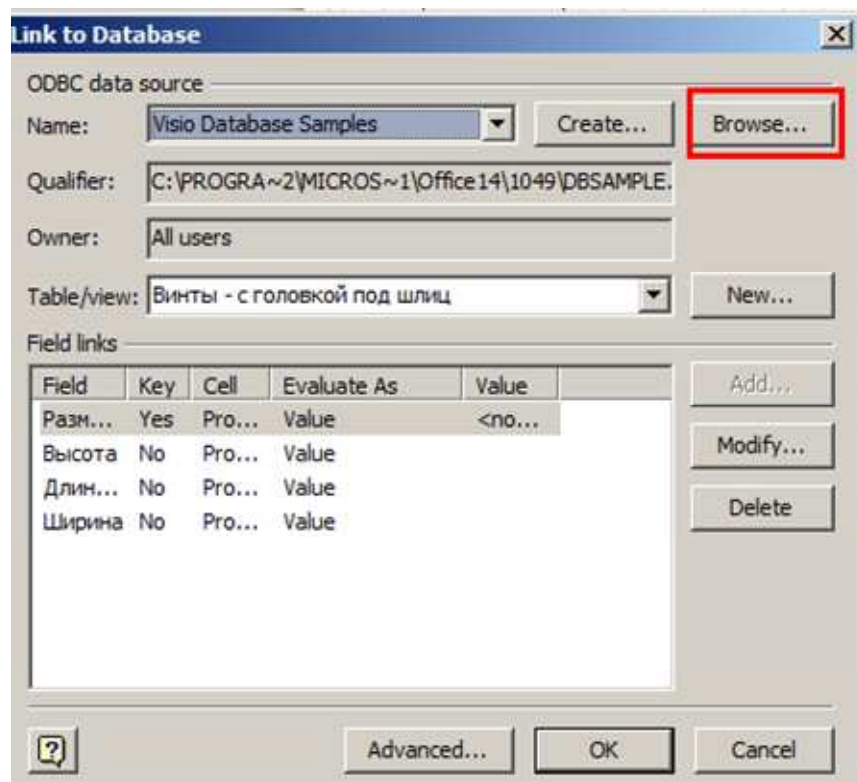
Link to Database

ODBC data source

Name: Visio Database Samples

Create...

Browse...

Qualifier: C:\PROGRA~2\MICROS~1\Office14\1049\DBSAMPLE.

Owner: All users

Table/view: Винты - с головкой под шлиц

New...

Field links

| Field | Key | Cell | Evaluate As | Value |
|---|---|---|---|---|
| Разм... | Yes | Pro... | Value | <no... |
| Высота | No | Pro... | Value | |
| Длин... | No | Pro... | Value | |
| Ширина | No | Pro... | Value | |

Add...

Modify...

Delete

?

Advanced...

OK

Cancel